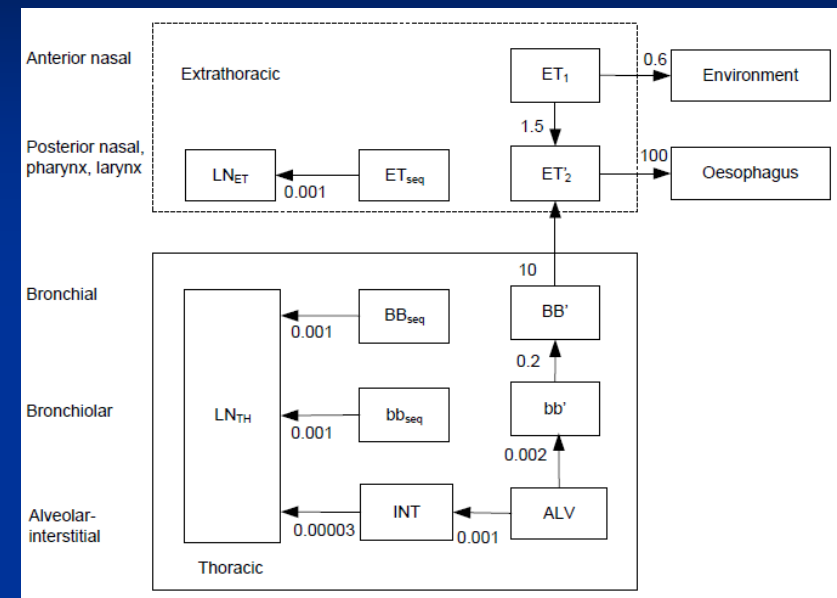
Anterior nasal

Extrathoracic

$ET_1$

0.6

Environment

1.5

Posterior nasal, pharynx, larynx

$LN_{ET}$

0.001

$ET_{seq}$

$ET'_2$

100

Oesophagus

10

Bronchial

$BB_{seq}$

0.001

BB'

0.2

Bronchiolar

$LN_{TH}$

$bb_{seq}$

0.001

bb'

0.002

Alveolar-interstitial

0.00003

INT

0.001

ALV

Thoracic